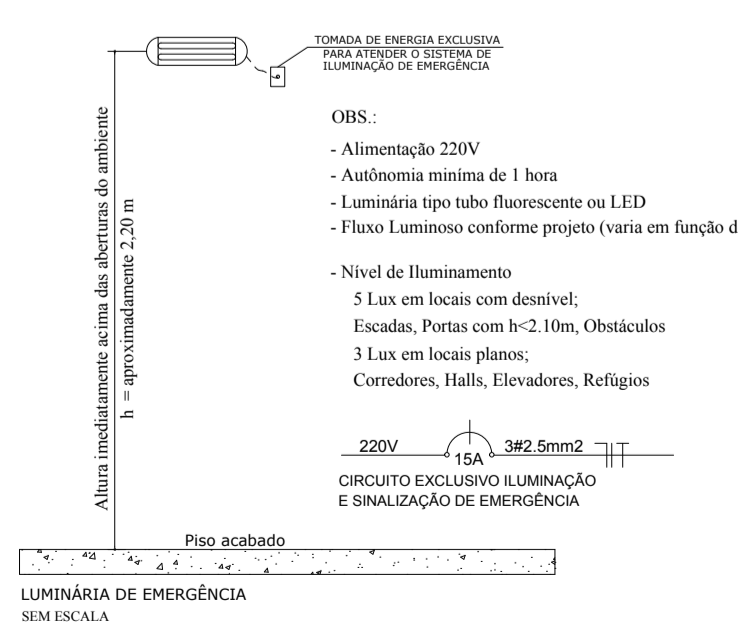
TOMADA DE ENERGIA EXCLUSIVA PARA ATENDER O SISTEMA DE ILUMINAÇÃO DE EMERGÊNCIA

Altura imediatamente acima das aberturas do ambiente

h = aproximadamente 2,20 m

OBS.:

- Alimentação 220V
- Autônomia miníma de 1 hora
- Luminária tipo tubo fluorescente ou LED
- Fluxo Luminoso conforme projeto (varia em função d

- Nível de Iluminamento
5 Lux em locais com desnível;
Escadas, Portas com h<2.10m, Obstáculos
3 Lux em locais planos;
Corredores, Halls, Elevadores, Refúgios

220V 15A 3#2.5mm2

CIRCUITO EXCLUSIVO ILUMINAÇÃO E SINALIZAÇÃO DE EMERGÊNCIA

Piso acabado

LUMINÁRIA DE EMERGÊNCIA
SEM ESCALA